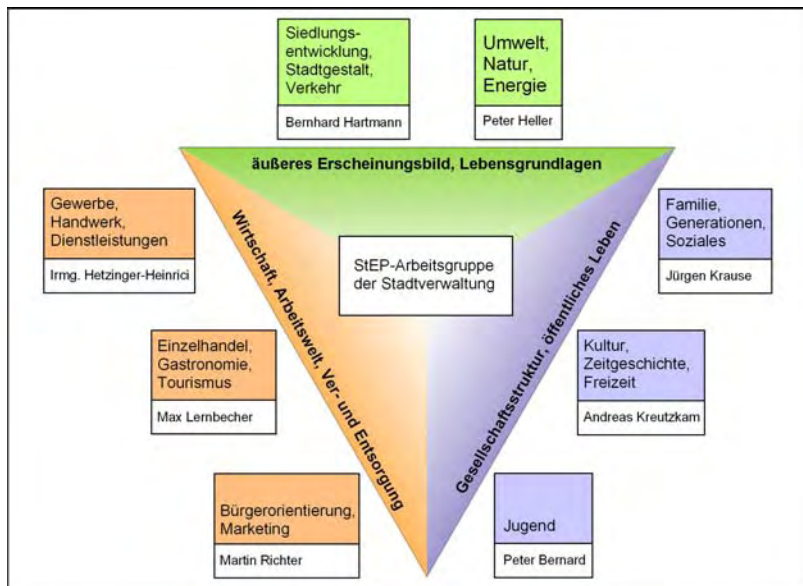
Siedlungsentwicklung, Stadtgestalt, Verkehr

Bernhard Hartmann

Umwelt, Natur, Energie

Peter Heller

äußeres Erscheinungsbild, Lebensgrundlagen

Gewerbe, Handwerk, Dienstleistungen

Irmg. Hetzinger-Heinrici

Wirtschaft, Arbeitswelt, Ver- und Entsorgung

StEP-Arbeitsgruppe der Stadtverwaltung

Gesellschaftsstruktur, öffentliches Leben

Familie, Generationen, Soziales

Jürgen Krause

Einzelhandel, Gastronomie, Tourismus

Max Lernbecher

Kultur, Zeitgeschichte, Freizeit

Andreas Kreutzkam

Bürgerorientierung, Marketing

Martin Richter

Jugend

Peter Bernard